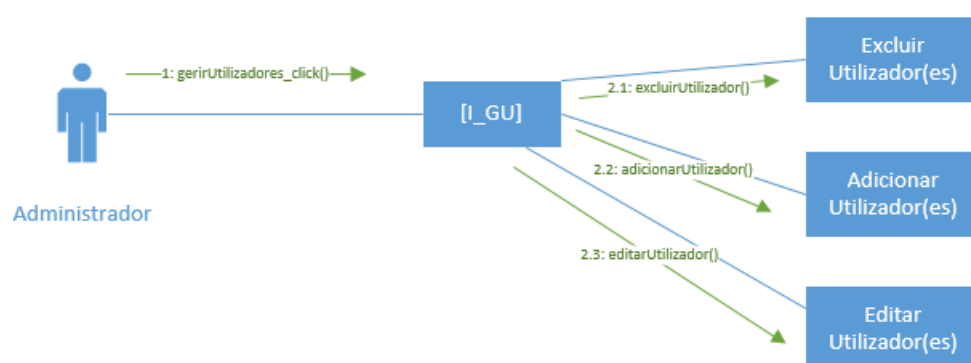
1: gerirUtilizadores_click()

Administrador

[I_GU]

2.1: excluirUtilizador()

Excluir Utilizador(es)

2.2: adicionarUtilizador()

Adicionar Utilizador(es)

2.3: editarUtilizador()

Editar Utilizador(es)